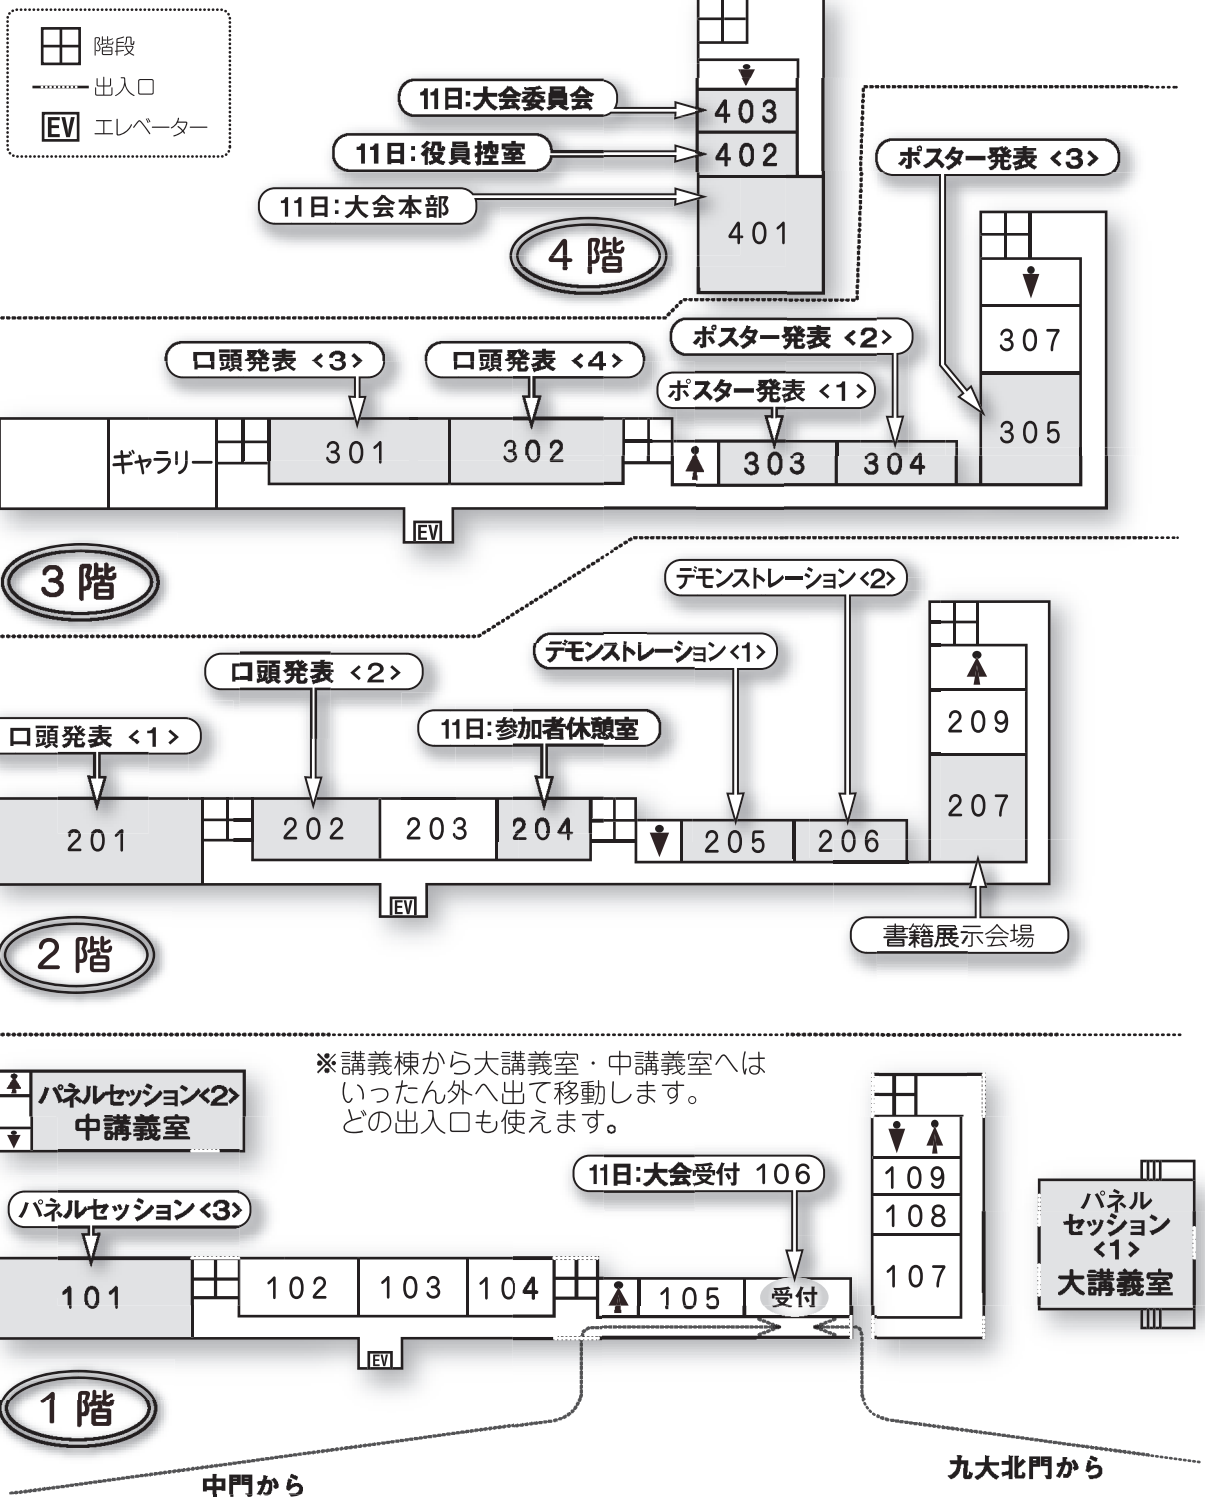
階段
出入口
EV エレベーター

11日:大会委員会
403
11日:役員控室
402
11日:大会本部
401
4階
ポスター発表 <3>
307
305

口頭発表 <3>
口頭発表 <4>
ポスター発表 <2>
ポスター発表 <1>
ギャラリー
301
302
303
304
EV
3階

デモンストレーション<2>
デモンストレーション<1>
口頭発表 <2>
11日:参加者休憩室
口頭発表 <1>
209
207
201
202
203
204
205
206
EV
書籍展示会場
2階

※講義棟から大講義室・中講義室へは いったん外へ出て移動します。 どの出入口も使えます。
パネルセッション<2> 中講義室
11日:大会受付 106
パネルセッション<3>
109
108
107
パネル セッション <1> 大講義室
101
102
103
104
105
受付
EV
1階
中門から
九大北門から